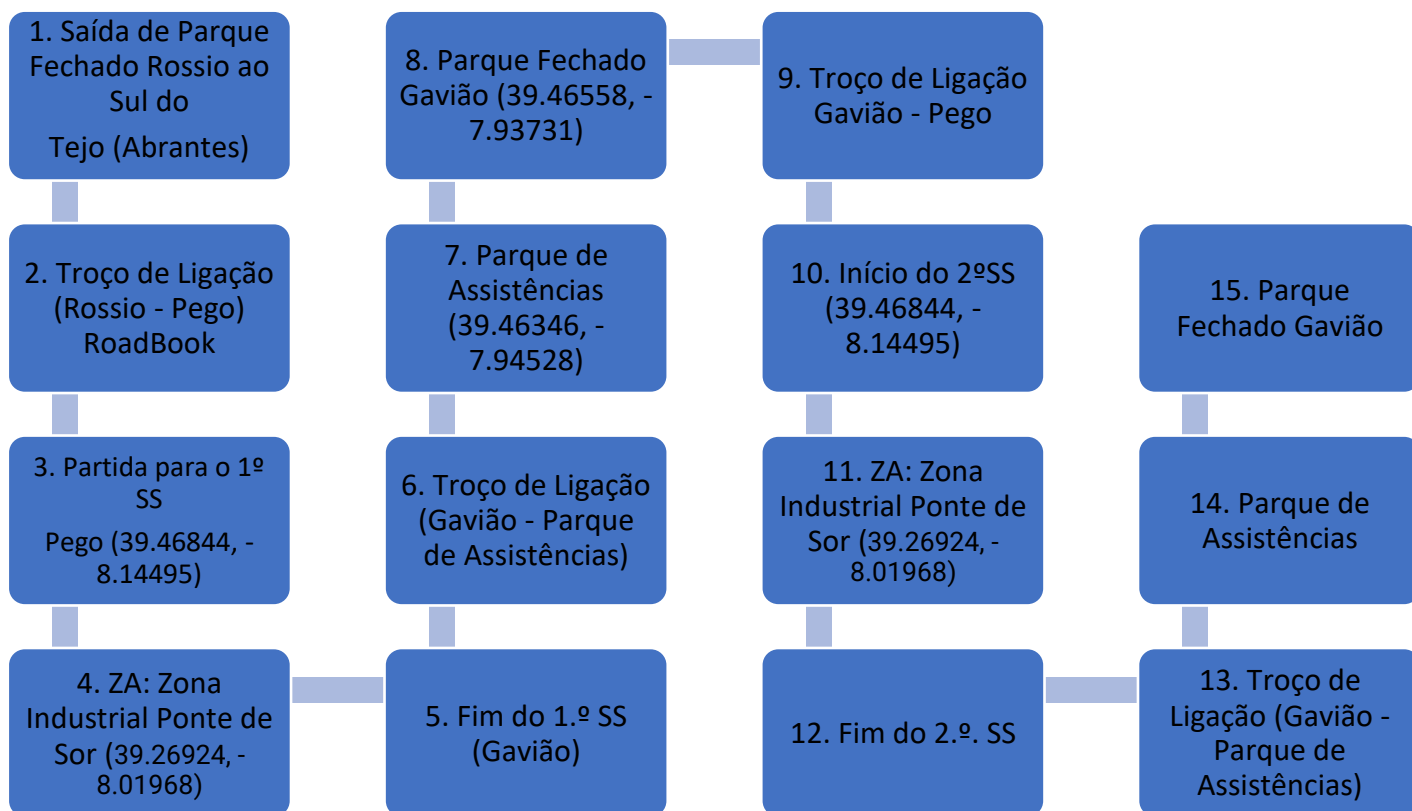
1. Saída de Parque Fechado Rossio ao Sul do

Tejo (Abrantes)

2. Troço de Ligação (Rossio - Pego) RoadBook

3. Partida para o 1º SS

Pego (39.46844, -8.14495)

4. ZA: Zona Industrial Ponte de Sor (39.26924, -8.01968)

5. Fim do 1.º SS (Gavião)

6. Troço de Ligação (Gavião - Parque de Assistências)

7. Parque de Assistências (39.46346, -7.94528)

8. Parque Fechado Gavião (39.46558, -7.93731)

9. Troço de Ligação Gavião - Pego

10. Início do 2ºSS (39.46844, -8.14495)

11. ZA: Zona Industrial Ponte de Sor (39.26924, -8.01968)

12. Fim do 2.º. SS

13. Troço de Ligação (Gavião - Parque de Assistências)

14. Parque de Assistências

15. Parque Fechado Gavião